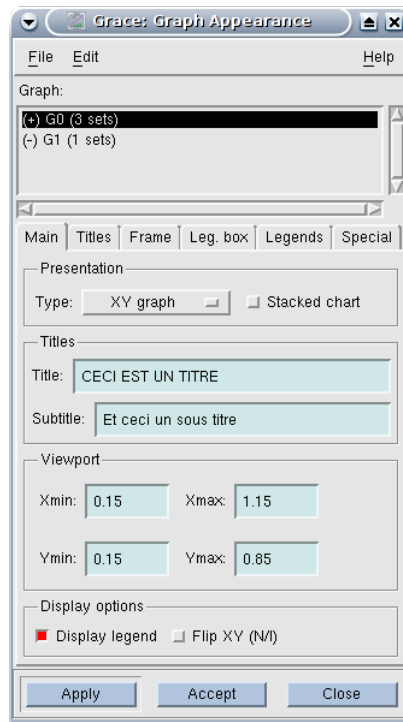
Grace: Graph Appearance

File Edit Help

Graph:

(+) G0 (3 sets)
(-) G1 (1 sets)

Main | Titles | Frame | Leg. box | Legends | Special

Presentation

Type: XY graph Stacked chart

Titles

Title: CECI EST UN TITRE

Subtitle: Et ceci un sous titre

Viewport

Xmin: 0.15 Xmax: 1.15

Ymin: 0.15 Ymax: 0.85

Display options

Display legend Flip XY (N/I)

Apply Accept Close